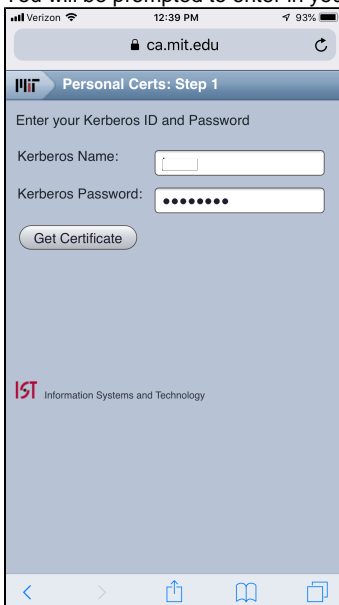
You will be prompted to enter in you

Verizon 12:39 PM 93%

ca.mit.edu

MIT Personal Certs: Step 1

Enter your Kerberos ID and Password

Kerberos Name:

Kerberos Password: ••••••••

Get Certificate

IST Information Systems and Technology